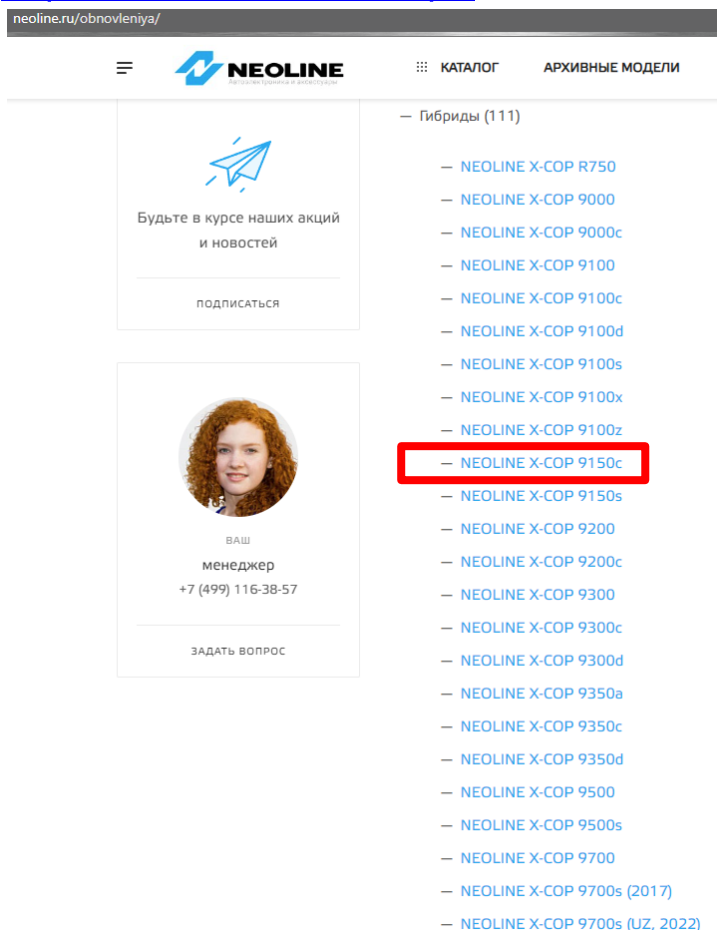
neoline.ru/obnovleniya/

NEOLINE

КАТАЛОГ АРХИВНЫЕ МОДЕЛИ

Будьте в курсе наших акций и новостей

ПОДПИСАТЬСЯ

ВАШ
менеджер
+7 (499) 116-38-57

ЗАДАТЬ ВОПРОС

— Гибриды (111)

— NEOLINE X-COP R750
— NEOLINE X-COP 9000
— NEOLINE X-COP 9000c
— NEOLINE X-COP 9100
— NEOLINE X-COP 9100c
— NEOLINE X-COP 9100d
— NEOLINE X-COP 9100s
— NEOLINE X-COP 9100x
— NEOLINE X-COP 9100z
— NEOLINE X-COP 9150c
— NEOLINE X-COP 9150s
— NEOLINE X-COP 9200
— NEOLINE X-COP 9200c
— NEOLINE X-COP 9300
— NEOLINE X-COP 9300c
— NEOLINE X-COP 9300d
— NEOLINE X-COP 9350a
— NEOLINE X-COP 9350c
— NEOLINE X-COP 9350d
— NEOLINE X-COP 9500
— NEOLINE X-COP 9500s
— NEOLINE X-COP 9700
— NEOLINE X-COP 9700s (2017)
— NEOLINE X-COP 9700s (UZ, 2022)